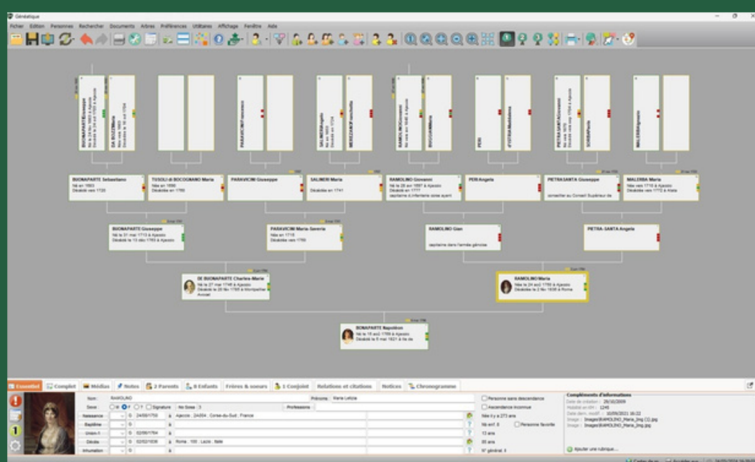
Généatique

Fichier Edition Personnes Rechercher Documents Arbres Préférences Utilitaires Affichage Fenêtre Aide

BUONAPARTE Sebastiano
Né en 1683
Décédé vers 1720

TUSOLI di BOCOGNANO Maria
Née en 1690
Décédée en 1760

PARAVICINI Giuseppe

SALINERI Maria
Décédée en 1741

RAMOLINO Giovanni
Né le 20 avril 1697 à Ajaccio

PERI Angela

PIETRA-SANTA Giuseppe

MALERBA Maria

BUONAPARTE Giuseppe
Né le 31 mai 1713 à Ajaccio
Décédé le 13 déc 1763 à Ajaccio

PARAVICINI Maria Saveria
Née en 1715
Décédée vers 1750

RAMOLINO Gian

PIETRA-SANTA Angela

DE BUONAPARTE Charles-Marie
Né le 27 mar 1746 à Ajaccio
Décédé le 24 fév 1785 à Montpellier

RAMOLINO Maria
Née le 24 août 1750 à Ajaccio
Décédée le 2 fév 1836 à Rome

BONAPARTE Napoléon
Né le 15 août 1769 à Ajaccio
Décédé le 5 mai 1821 à Ste He

Essentiel Complet Médias Notes 2 Parents 8 Enfants Frères & sœurs 1 Conjoint Relations et citations Notices Chronogramme

Nom RAMOLINO
Prénoms Maria Letizia
Sexe
Signature
Nb Gosse 3
Profession
Naissance 24/08/1750 Ajaccio, 2A004, Corse-du-Sud, France
Baptême
Union 1 02/06/1764
Décès 02/02/1836 Rome, 100, Lazio, Italie
Inhumation

Personne sans descendance
Ascendance inconnue
Personne favorite

Compléments d'informations
Date de création : 26/10/2009
Ajouter une rubrique...